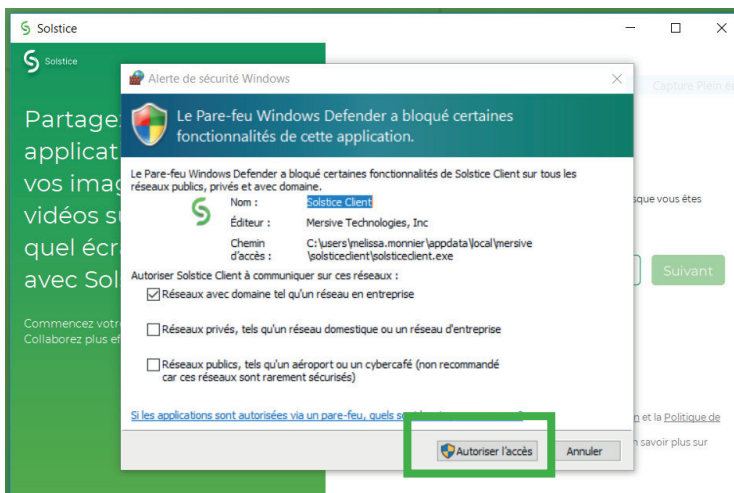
Solstice

Solstice

Partage applicat vos imag vidéos su quel écra avec Sol

Commencez votr Collaborez plus ef

Capture Plein é

sque vous êtes

Suivant

n et la Politique de

n savoir plus sur

Alerte de sécurité Windows

Le Pare-feu Windows Defender a bloqué certaines fonctionnalités de cette application.

Le Pare-feu Windows Defender a bloqué certaines fonctionnalités de Solstice Client sur tous les réseaux publics, privés et avec domaine.

Nom : Solstice Client

Éditeur : Mersive Technologies, Inc

Chemin d'accès : C:\users\melissa.monnier\appdata\local\mersive\solsticeclient\solsticeclient.exe

Autoriser Solstice Client à communiquer sur ces réseaux :

Réseaux avec domaine tel qu'un réseau en entreprise

Réseaux privés, tels qu'un réseau domestique ou un réseau d'entreprise

Réseaux publics, tels qu'un aéroport ou un cybercafé (non recommandé car ces réseaux sont rarement sécurisés)

Si les applications sont autorisées via un pare-feu, quels so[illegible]

Autoriser l'accès

Annuler